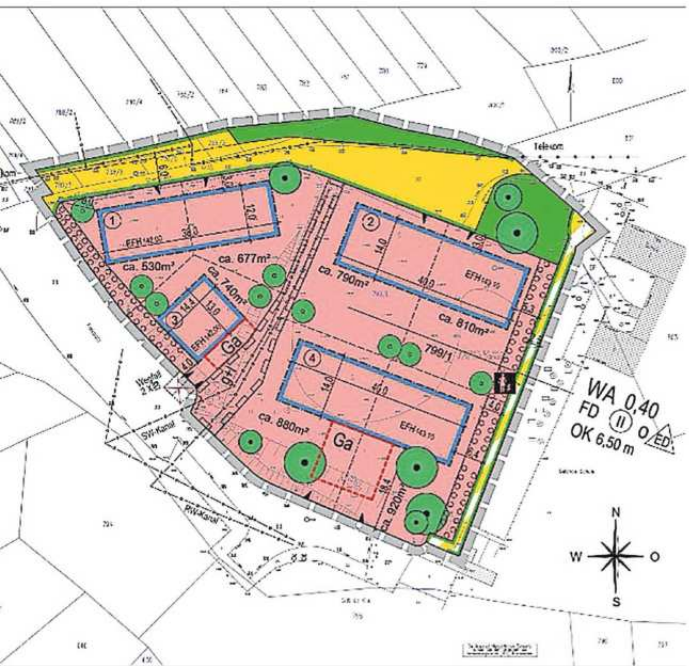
Telekom

1
EFH
30,0
12,0
ca. 530m²
ca. 677m²
ca. 740m²
3
EFH
15,0
14,4
Ga
2
15,0
40,0
EFH
ca. 790m²
ca. 810m²
799/1
4
15,0
40,0
EFH
ca. 880m²
Ga
18,4
ca. 920m²
Westfall
SW-Kanal
RW-Kanal

WA 0,40
FD II o ED
OK 6,50 m

N
W
O
S